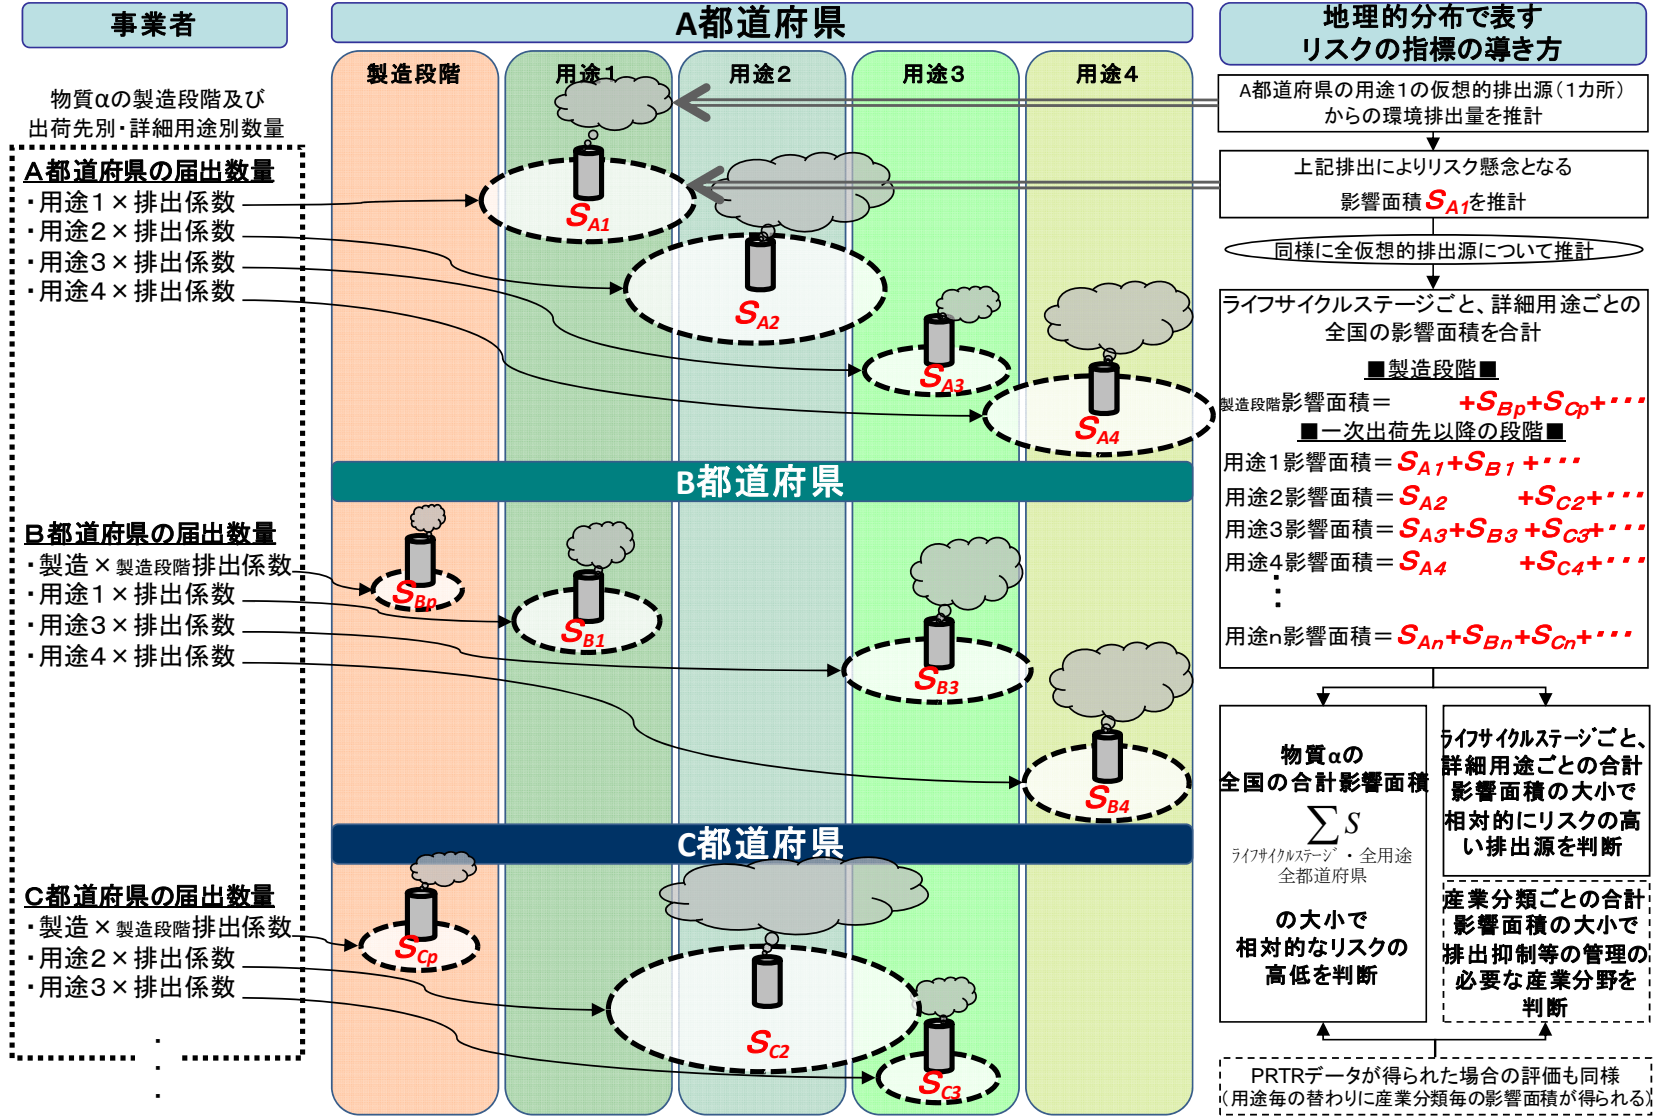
事業者

A都道府県

地理的分布で表す
リスクの指標の導き方

製造段階 用途1 用途2 用途3 用途4

物質αの製造段階及び
出荷先別・詳細用途別数量

A都道府県の届出数量
・用途1×排出係数
・用途2×排出係数
・用途3×排出係数
・用途4×排出係数

$S_{A1}$ $S_{A2}$ $S_{A3}$ $S_{A4}$

A都道府県の用途1の仮想的排出源（1カ所）からの環境排出量を推計

上記排出によりリスク懸念となる影響面積$S_{A1}$を推計

同様に全仮想的排出源について推計

ライフサイクルステージごと、詳細用途ごとの全国の影響面積を合計

■製造段階■
製造段階影響面積＝ $+S_{Bp}+S_{Cp}+\cdots$
■一次出荷先以降の段階■
用途1影響面積＝$S_{A1}+S_{B1}+\cdots$
用途2影響面積＝$S_{A2}$ $+S_{C2}+\cdots$
用途3影響面積＝$S_{A3}+S_{B3}+S_{C3}+\cdots$
用途4影響面積＝$S_{A4}$ $+S_{C4}+\cdots$
⋮
用途n影響面積＝$S_{An}+S_{Bn}+S_{Cn}+\cdots$

B都道府県

B都道府県の届出数量
・製造×製造段階排出係数
・用途1×排出係数
・用途3×排出係数
・用途4×排出係数

$S_{Bp}$ $S_{B1}$ $S_{B3}$ $S_{B4}$

物質αの
全国の合計影響面積
$\sum S$
ライフサイクルステージ・全用途
全都道府県
の大小で
相対的なリスクの
高低を判断

ライフサイクルステージごと、詳細用途ごとの合計影響面積の大小で相対的にリスクの高い排出源を判断

産業分類ごとの合計影響面積の大小で排出抑制等の管理の必要な産業分野を判断

C都道府県

C都道府県の届出数量
・製造×製造段階排出係数
・用途2×排出係数
・用途3×排出係数

$S_{Cp}$ $S_{C2}$ $S_{C3}$

PRTRデータが得られた場合の評価も同様
（用途毎の替わりに産業分類毎の影響面積が得られる）